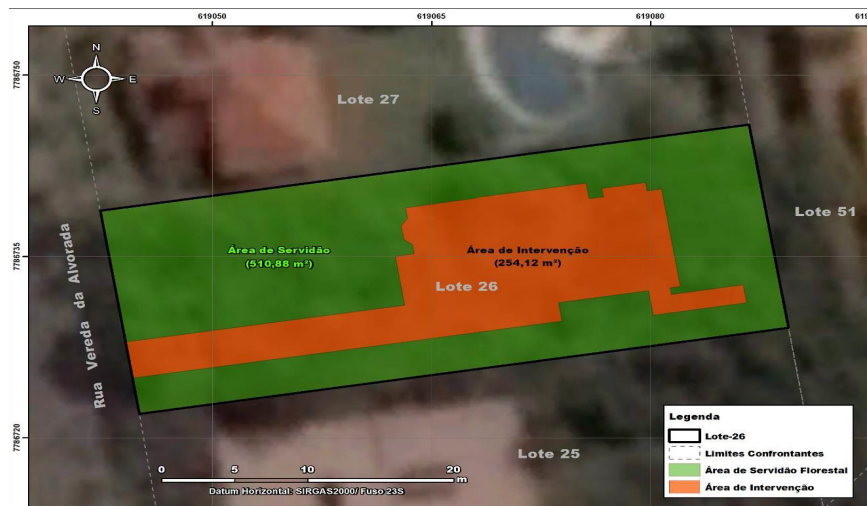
619050 619065 619080 619

7786750

7786735

7786720

N
W E
S

Lote 27

Lote 51

Área de Servidão
(510,88 m²)

Área de Intervenção
(254,12 m²)

Lote 26

Rua Vereda da Alvorada

Lote 25

0 5 10 20 m

Datum Horizontal: SIRGAS2000/ Fuso 23S

Legenda
Lote-26
Limites Confrontantes
Área de Servidão Florestal
Área de Intervenção